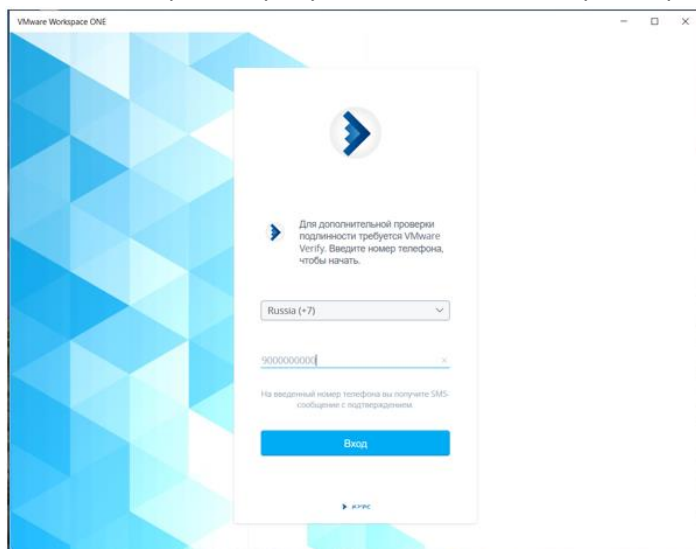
VMware Workspace ONE

Для дополнительной проверки подлинности требуется VMware Verify. Введите номер телефона, чтобы начать.

Russia (+7)

9000000000

На введенный номер телефона вы получите SMS-сообщение с подтверждением.

Вход

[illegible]